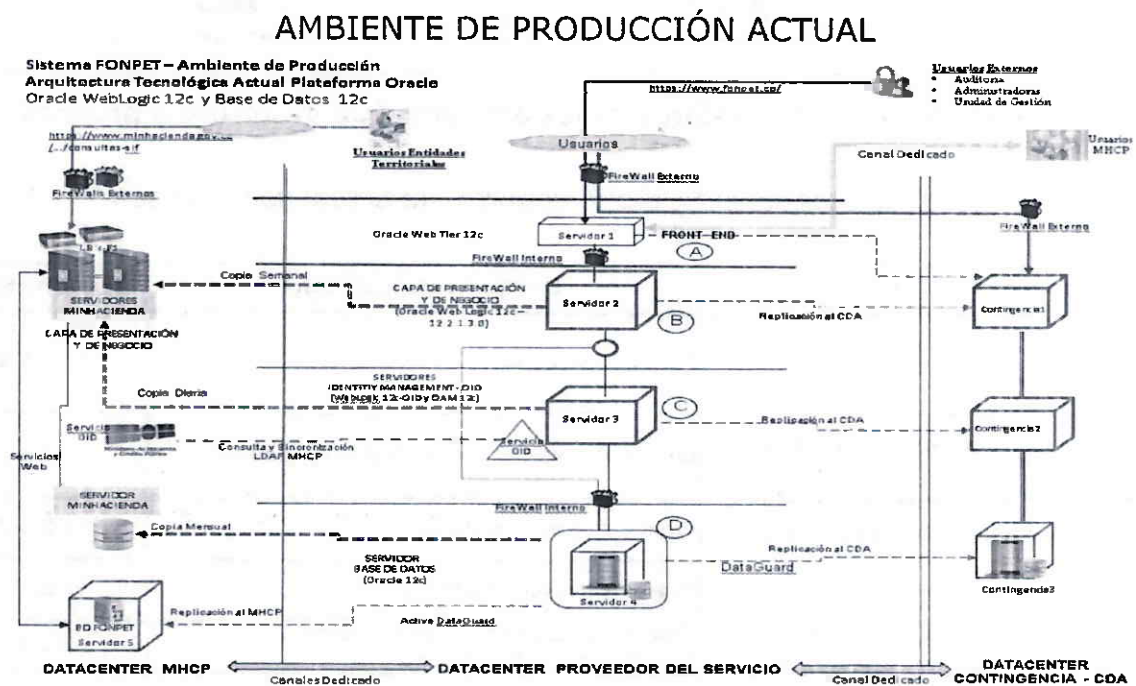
AMBIENTE DE PRODUCCIÓN ACTUAL

Sistema FONPET – Ambiente de Producción
Arquitectura Tecnológica Actual Plataforma Oracle
Oracle WebLogic 12c y Base de Datos 12c

https://www.minhacienda.gov.co
/.../consultas-sif

Usuarios Entidades Territoriales

https://www.fonpet.co/

Usuarios Externos
• Auditores
• Administradoras
• Unidad de Gestión

Usuarios

Canal Dedicado

Usuarios MHCP

FireWalls Externos

FireWall Externo

FireWall Externo

LB's F5

Oracle Web Tier 12c

Servidor 1

FRONT–END

A

FireWall Interno

Copia Semanal

CAPA DE PRESENTACIÓN Y DE NEGOCIO
(Oracle Web Logic 12c – 12.2.1.3.0)

Servidor 2

B

Replicación al CDA

Contingencia1

SERVIDORES MINHACIENDA

CAPA DE PRESENTACIÓN Y DE NEGOCIO

SERVIDORES IDENTITY MANAGEMENT - OID
(Weblogic 12c-OID y OAM 12c)

Copia Diaria

Servidor 3

C

Replicación al CDA

Contingencia2

Servicio OID

Consulta y Sincronización LDAP MHCP

Servicio OID

Servicios Web

SERVIDOR MINHACIENDA

FireWall Interno

Copia Mensual

D

SERVIDOR BASE DE DATOS
(Oracle 12c)

Replicación al CDA

DataGuard

Servidor 4

Contingencia3

BD FONPET
Servidor 5

Replicación al MHCP

Active DataGuard

DATACENTER MHCP

Canales Dedicado

DATACENTER PROVEEDOR DEL SERVICIO

Canal Dedicado

DATACENTER CONTINGENCIA - CDA